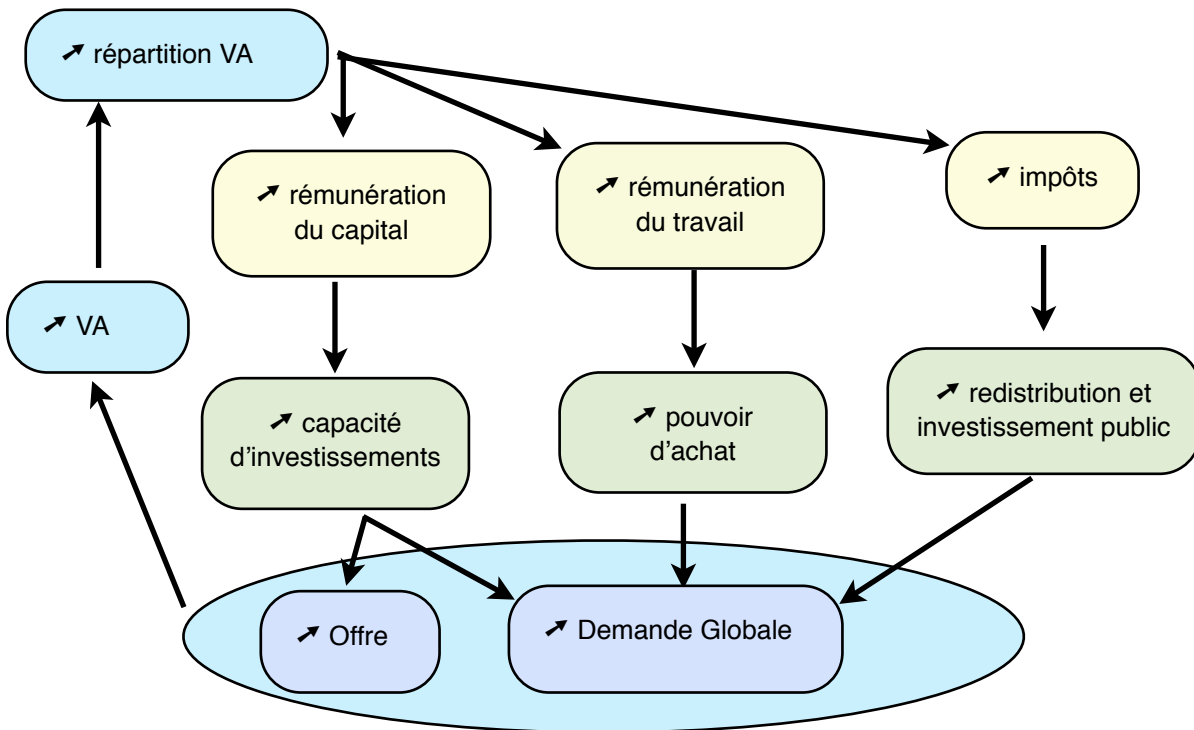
➚ répartition VA

➚ rémunération du capital

➚ rémunération du travail

➚ impôts

➚ VA

➚ capacité d'investissements

➚ pouvoir d'achat

➚ redistribution et investissement public

➚ Offre

➚ Demande Globale